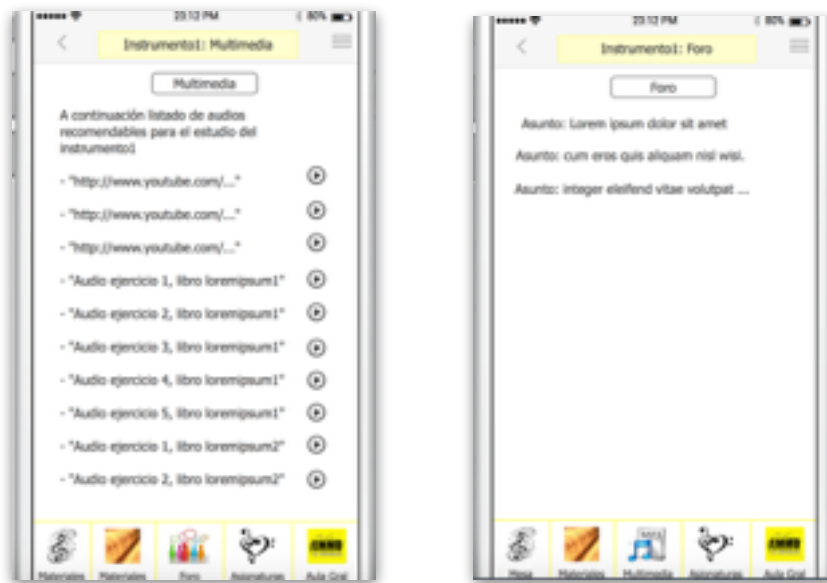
20:12 PM
80%
Instrumento1: Multimedia

Multimedia

A continuación listado de audios recomendables para el estudio del instrumento1

- "http://www.youtube.com/..."

- "http://www.youtube.com/..."

- "http://www.youtube.com/..."

- "Audio ejercicio 1, libro loremipsum1"

- "Audio ejercicio 2, libro loremipsum1"

- "Audio ejercicio 3, libro loremipsum1"

- "Audio ejercicio 4, libro loremipsum1"

- "Audio ejercicio 5, libro loremipsum1"

- "Audio ejercicio 1, libro loremipsum2"

- "Audio ejercicio 2, libro loremipsum2"

Materiales Materiales Foro Asignaturas Aula Gral

20:12 PM
80%
Instrumento1: Foro

Foro

Asunto: Lorem ipsum dolor sit amet

Asunto: cum eros quis aliquam nisl wisi.

Asunto: integer eleifend vitae volutpat ...

Mesa Materiales Multimedia Asignaturas Aula Gral